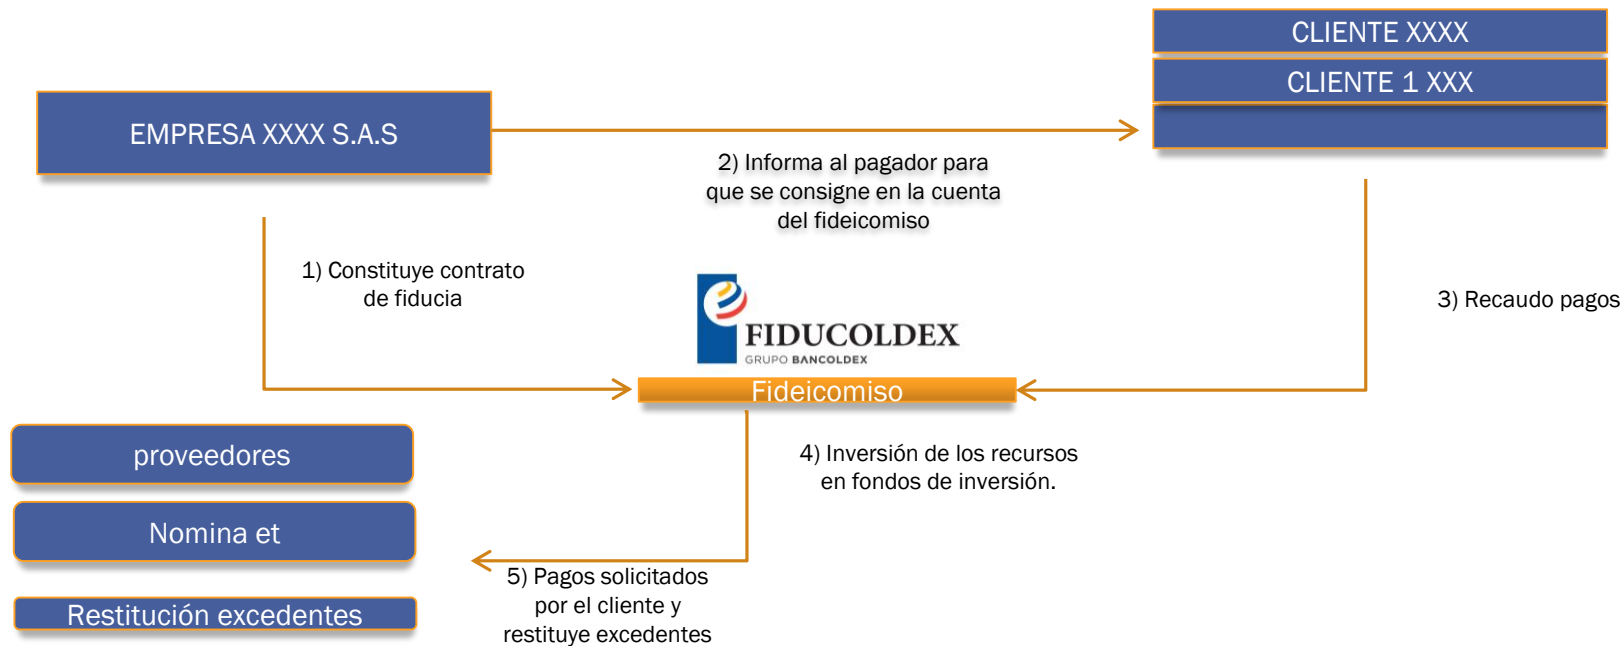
CLIENTE XXXX

CLIENTE 1 XXX

EMPRESA XXXX S.A.S

2) Informa al pagador para que se consigne en la cuenta del fideicomiso

1) Constituye contrato de fiducia

FIDUCOLDEX
GRUPO BANCOLDEX

3) Recaudo pagos

Fideicomiso

proveedores

4) Inversión de los recursos en fondos de inversión.

Nomina et

5) Pagos solicitados por el cliente y restituye excedentes

Restitución excedentes